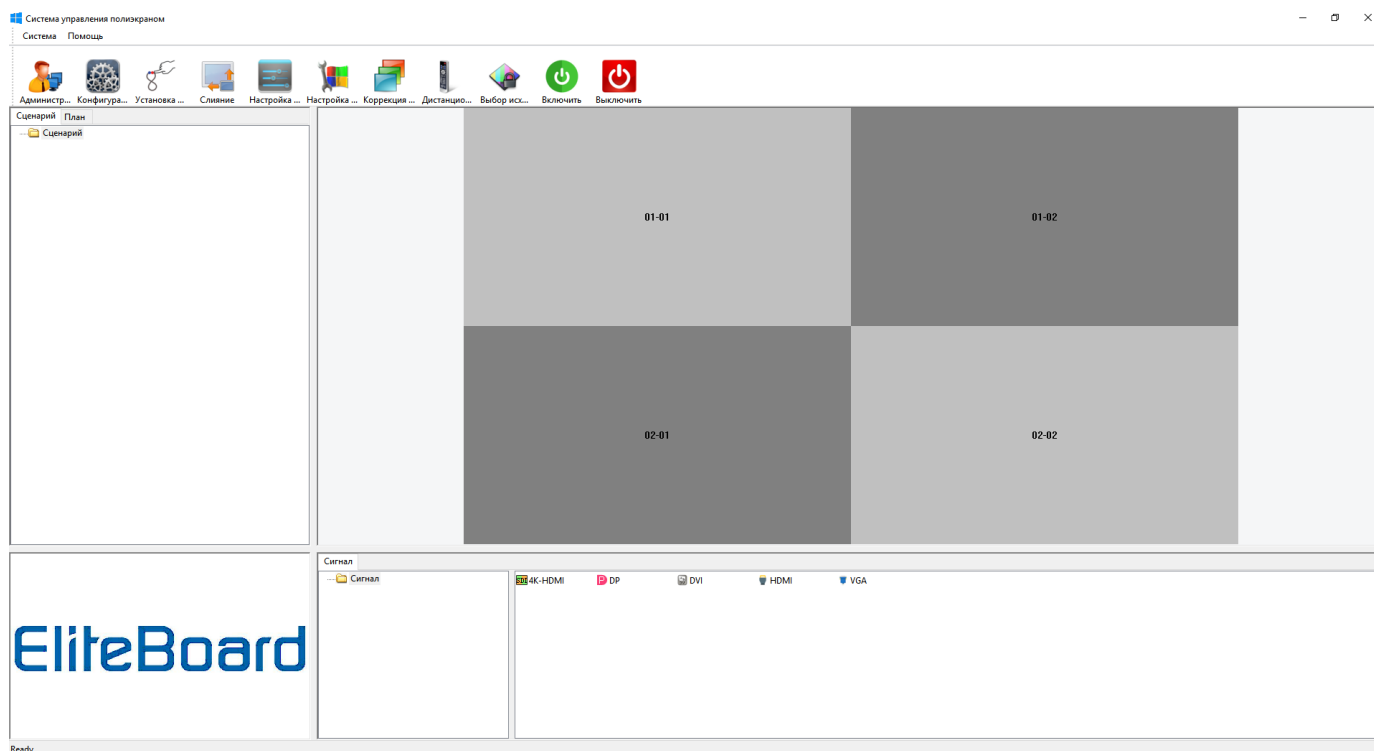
Система управления полиэкраном

Система Помощь

Администр... Конфигура... Установка ... Слияние Настройка ... Настройка ... Коррекция ... Дистанцио... Выбор исх... Включить Выключить

Сценарий План

Сценарий

01-01

01-02

02-01

02-02

EliteBoard

Сигнал

Сигнал

4K-HDMI DP DVI HDMI VGA

Ready